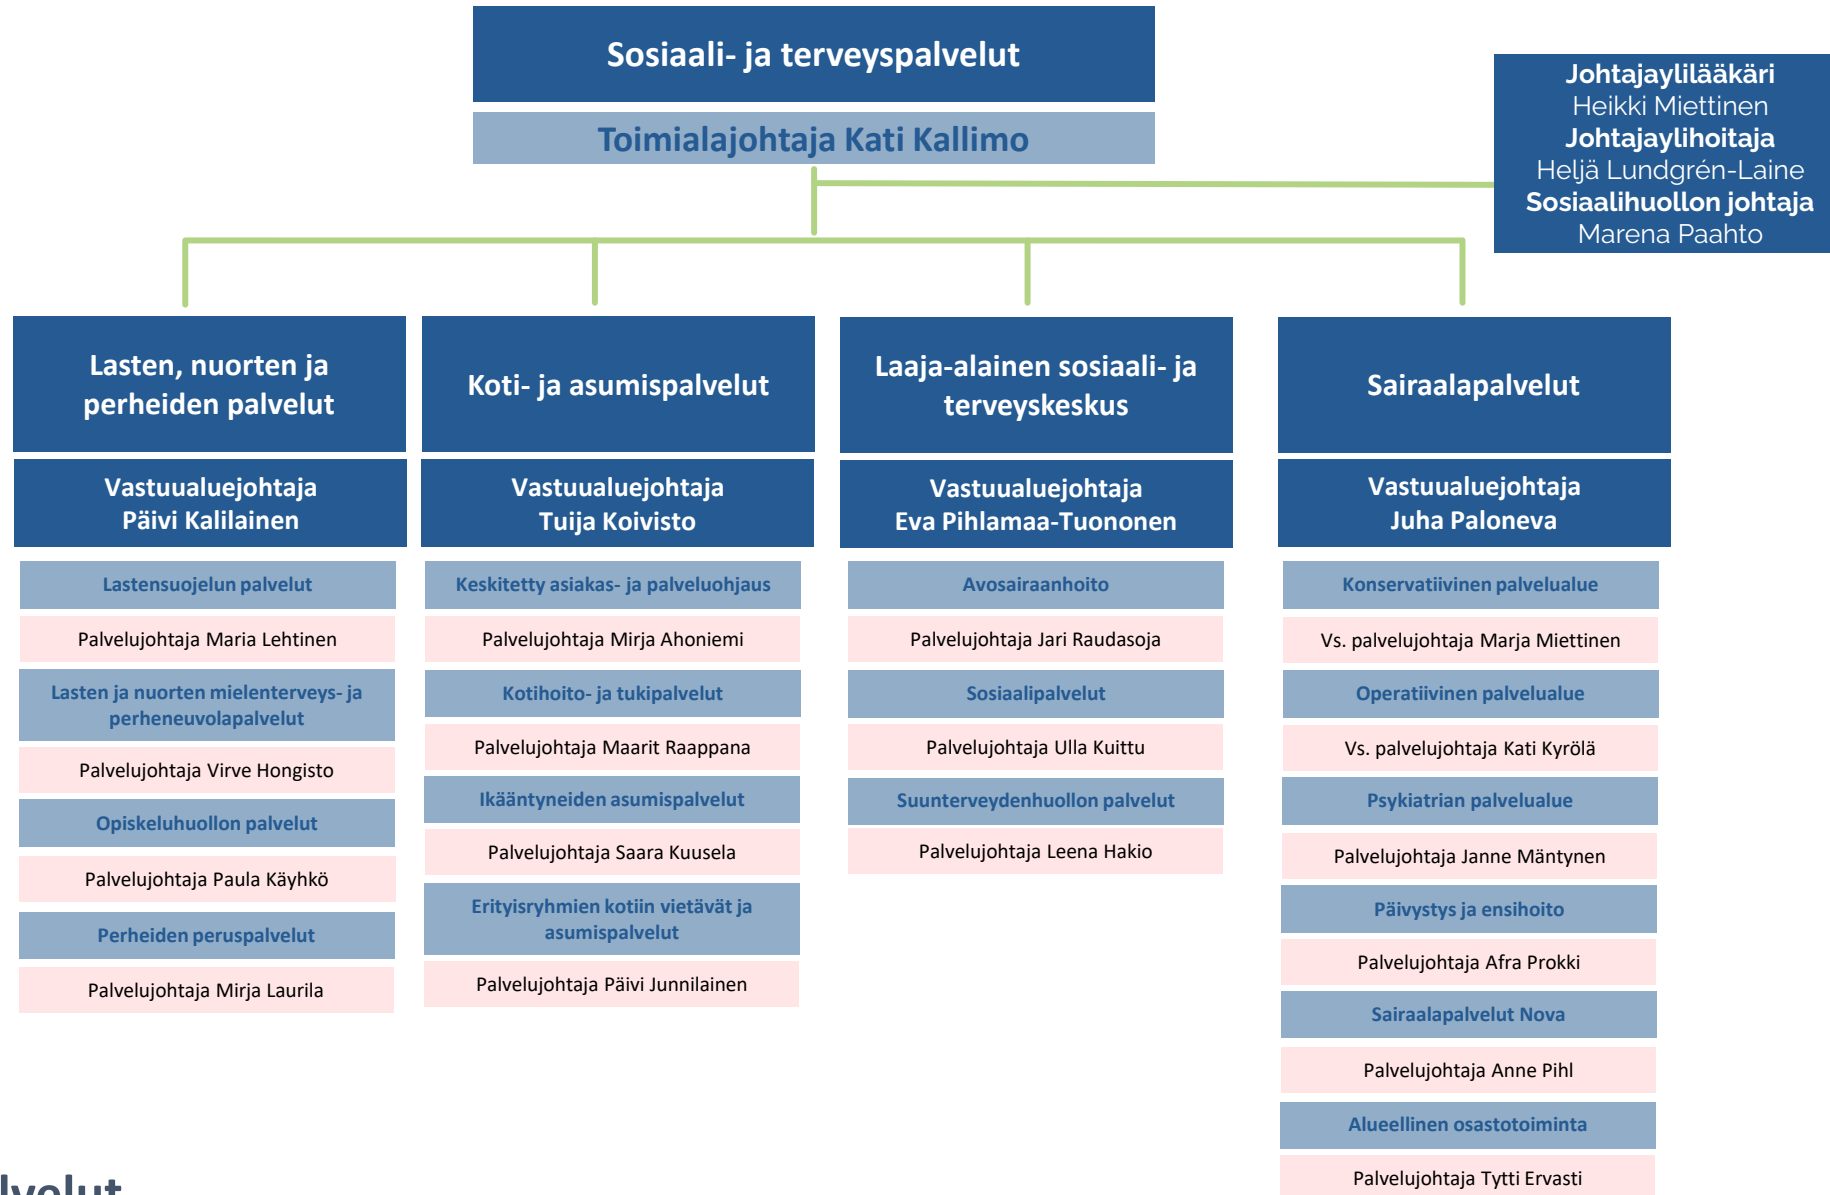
Sosiaali- ja terveyspalvelut

Toimialajohtaja Kati Kallimo

Johtajaylilääkäri
Heikki Miettinen
Johtajaylihoitaja
Heljä Lundgrén-Laine
Sosiaalihuollon johtaja
Marena Paahto

Lasten, nuorten ja perheiden palvelut

Vastuualuejohtaja
Päivi Kalilainen

Lastensuojelun palvelut

Palvelujohtaja Maria Lehtinen

Lasten ja nuorten mielenterveys- ja perheneuvolapalvelut

Palvelujohtaja Virve Hongisto

Opiskeluhuollon palvelut

Palvelujohtaja Paula Käyhkö

Perheiden peruspalvelut

Palvelujohtaja Mirja Laurila

Koti- ja asumispalvelut

Vastuualuejohtaja
Tuija Koivisto

Keskitetty asiakas- ja palveluohjaus

Palvelujohtaja Mirja Ahoniemi

Kotihoito- ja tukipalvelut

Palvelujohtaja Maarit Raappana

Ikääntyneiden asumispalvelut

Palvelujohtaja Saara Kuusela

Erityisryhmien kotiin vietävät ja asumispalvelut

Palvelujohtaja Päivi Junnilainen

Laaja-alainen sosiaali- ja terveyskeskus

Vastuualuejohtaja
Eva Pihlamaa-Tuononen

Avosairaanhoito

Palvelujohtaja Jari Raudasoja

Sosiaalipalvelut

Palvelujohtaja Ulla Kuittu

Suunterveydenhuollon palvelut

Palvelujohtaja Leena Hakio

Sairaalapalvelut

Vastuualuejohtaja
Juha Paloneva

Konservatiivinen palvelualue

Vs. palvelujohtaja Marja Miettinen

Operatiivinen palvelualue

Vs. palvelujohtaja Kati Kyrölä

Psykiatrian palvelualue

Palvelujohtaja Janne Mäntynen

Päivystys ja ensihoito

Palvelujohtaja Afra Prokki

Sairaalapalvelut Nova

Palvelujohtaja Anne Pihl

Alueellinen osastotoiminta

Palvelujohtaja Tytti Ervasti

lvelut